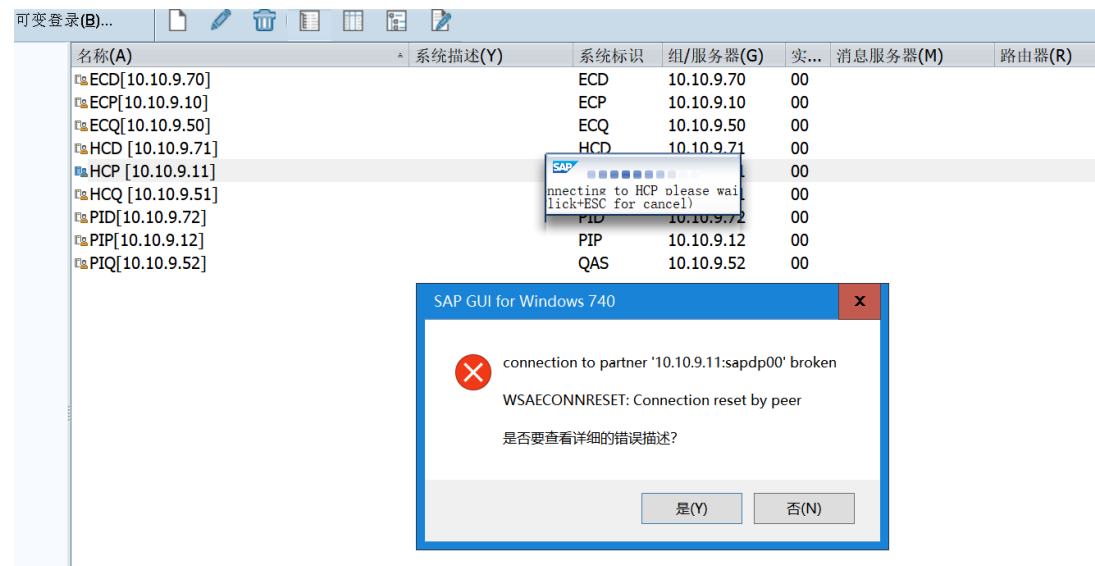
可变登录(B)...

| 名称(A) | 系统描述(Y) | 系统标识 | 组/服务器(G) | 实... | 消息服务器(M) | 路由器(R) |
|---|---|---|---|---|---|---|
| ECD[10.10.9.70] | | ECD | 10.10.9.70 | 00 | | |
| ECP[10.10.9.10] | | ECP | 10.10.9.10 | 00 | | |
| ECQ[10.10.9.50] | | ECQ | 10.10.9.50 | 00 | | |
| HCD [10.10.9.71] | | HCD | 10.10.9.71 | 00 | | |
| HCP [10.10.9.11] | | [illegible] | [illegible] | 00 | | |
| HCQ [10.10.9.51] | | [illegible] | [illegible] | 00 | | |
| PID[10.10.9.72] | | PID | 10.10.9.72 | 00 | | |
| PIP[10.10.9.12] | | PIP | 10.10.9.12 | 00 | | |
| PIQ[10.10.9.52] | | QAS | 10.10.9.52 | 00 | | |

SAP
nnecting to HCP please wai
lick+ESC for cancel)

SAP GUI for Windows 740
x

connection to partner '10.10.9.11:sapdp00' broken

WSAECONNRESET: Connection reset by peer

是否要查看详细的错误描述?

是(Y)
否(N)